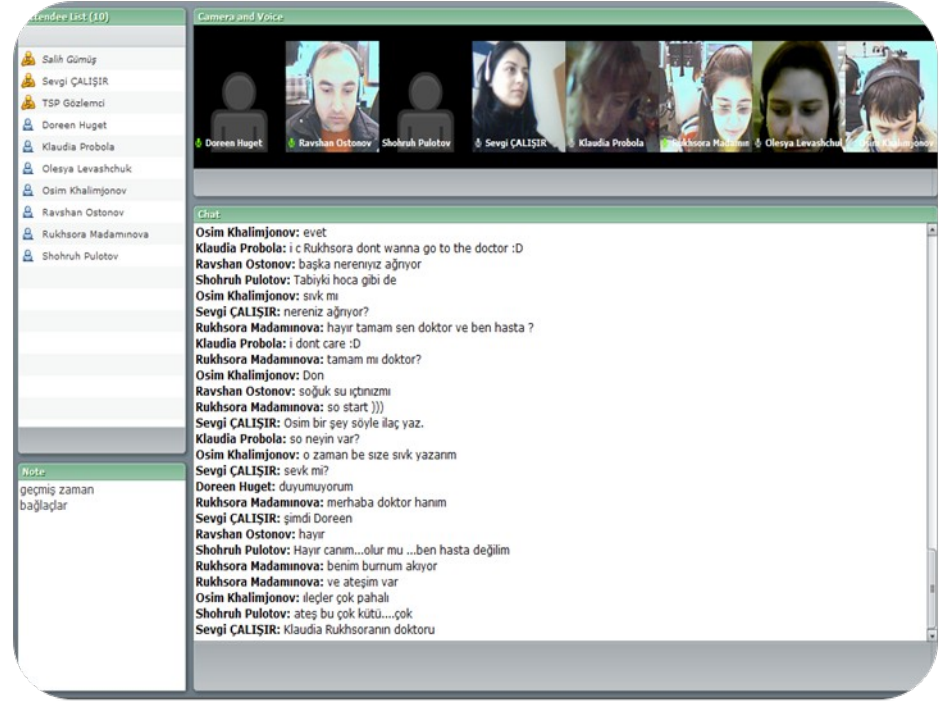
ttendee List (10)

Salih Gümüş
Sevgi ÇALIŞIR
TSP Gözlemci
Doreen Huget
Klaudia Probola
Olesya Levashchuk
Osim Khalimjonov
Ravshan Ostonov
Rukhsora Madamınova
Shohruh Pulotov

Note
geçmiş zaman
bağlaçlar

Camera and Voice

Doreen Huget
Ravshan Ostonov
Shohruh Pulotov
Sevgi ÇALIŞIR
Klaudia Probola
Rukhsora Madamın
Olesya Levashchuk
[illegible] Khalimjonov

Chat

Osim Khalimjonov: evet
Klaudia Probola: i c Rukhsora dont wanna go to the doctor :D
Ravshan Ostonov: başka nereniyız ağrıyor
Shohruh Pulotov: Tabiyki hoca gibi de
Osim Khalimjonov: sıvk mı
Sevgi ÇALIŞIR: nereniz ağrıyor?
Rukhsora Madamınova: hayır tamam sen doktor ve ben hasta ?
Klaudia Probola: i dont care :D
Rukhsora Madamınova: tamam mı doktor?
Osim Khalimjonov: Don
Ravshan Ostonov: soğuk su ıçtınızmı
Rukhsora Madamınova: so start )))
Sevgi ÇALIŞIR: Osim bir şey söyle ilaç yaz.
Klaudia Probola: so neyin var?
Osim Khalimjonov: o zaman be size sıvk yazarım
Sevgi ÇALIŞIR: sevk mi?
Doreen Huget: duyumuyorum
Rukhsora Madamınova: merhaba doktor hanım
Sevgi ÇALIŞIR: şimdi Doreen
Ravshan Ostonov: hayır
Shohruh Pulotov: Hayır canım...olur mu ...ben hasta değilim
Rukhsora Madamınova: benim burnum akıyor
Rukhsora Madamınova: ve ateşim var
Osim Khalimjonov: ileçler çok pahalı
Shohruh Pulotov: ateş bu çok kütü....çok
Sevgi ÇALIŞIR: Klaudia Rukhsoranın doktoru